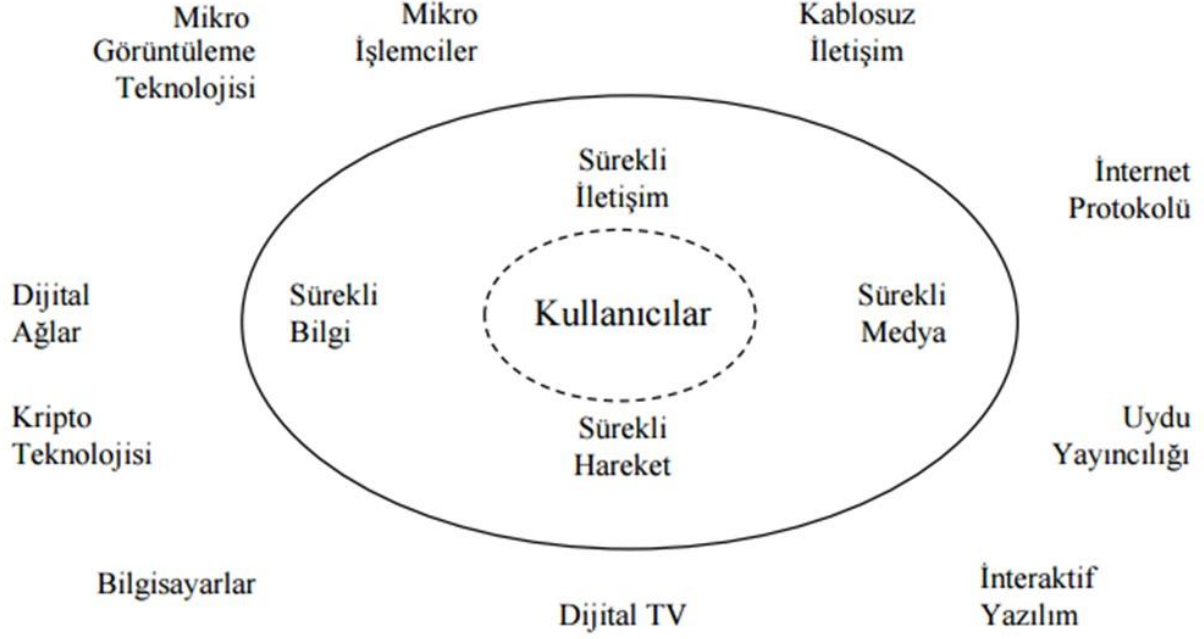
Mikro Görüntüleme Teknolojisi

Mikro İşlemciler

Kablosuz İletişim

İnternet Protokolü

Sürekli İletişim

Dijital Ağlar

Sürekli Bilgi

Kullanıcılar

Sürekli Medya

Kripto Teknolojisi

Sürekli Hareket

Uydu Yayıncılığı

Bilgisayarlar

Dijital TV

İnteraktif Yazılım